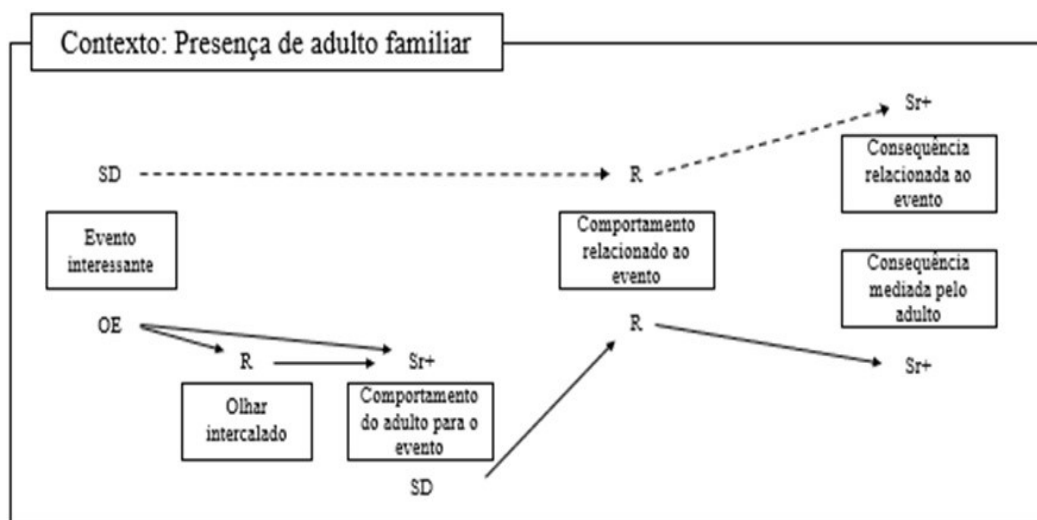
Contexto: Presença de adulto familiar

Sr+

SD

R

Consequência relacionada ao evento

Evento interessante

Comportamento relacionado ao evento

Consequência mediada pelo adulto

OE

R

R

Sr+

Sr+

Olhar intercalado

Comportamento do adulto para o evento

SD